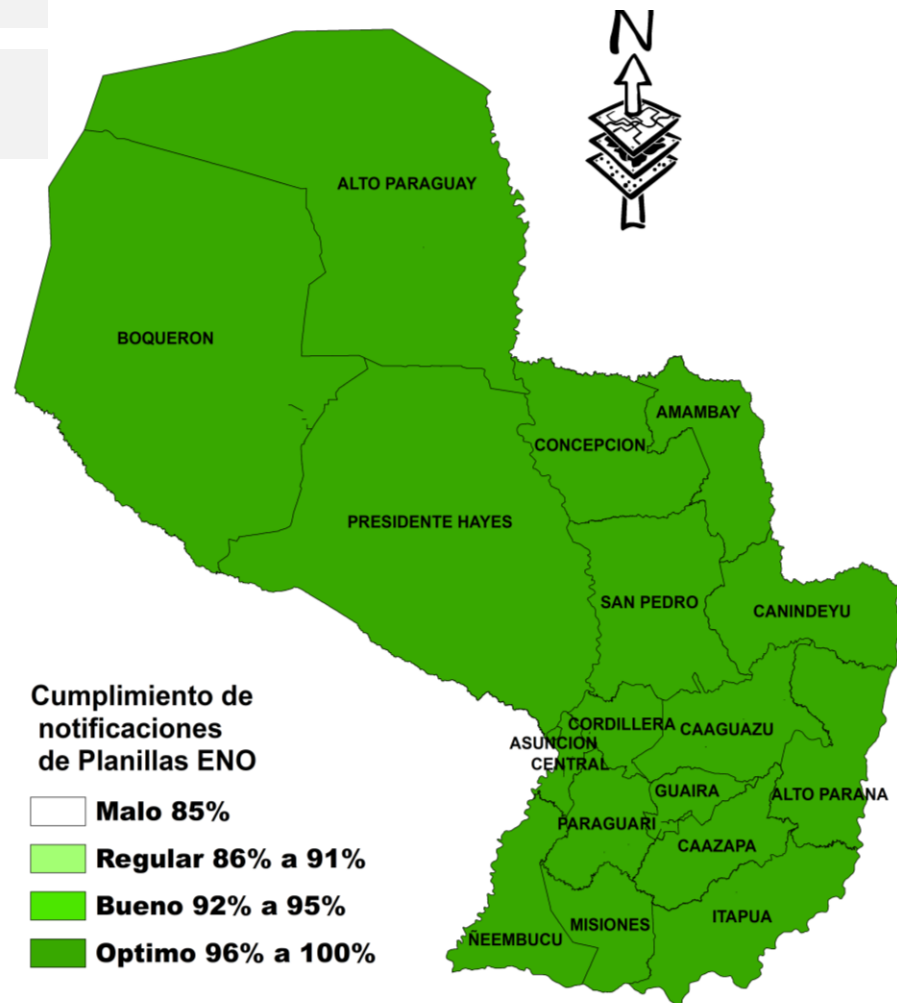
N

ALTO PARAGUAY

BOQUERON

AMAMBAY

CONCEPCION

PRESIDENTE HAYES

SAN PEDRO

CANINDEYU

CORDILLERA

CAAGUAZU

ASUNCION

CENTRAL

GUAIRA

ALTO PARANA

PARAGUARI

CAAZAPA

ITAPUA

MISIONES

ÑEEMBUCU

Cumplimiento de notificaciones de Planillas ENO

Malo 85%

Regular 86% a 91%

Bueno 92% a 95%

Optimo 96% a 100%